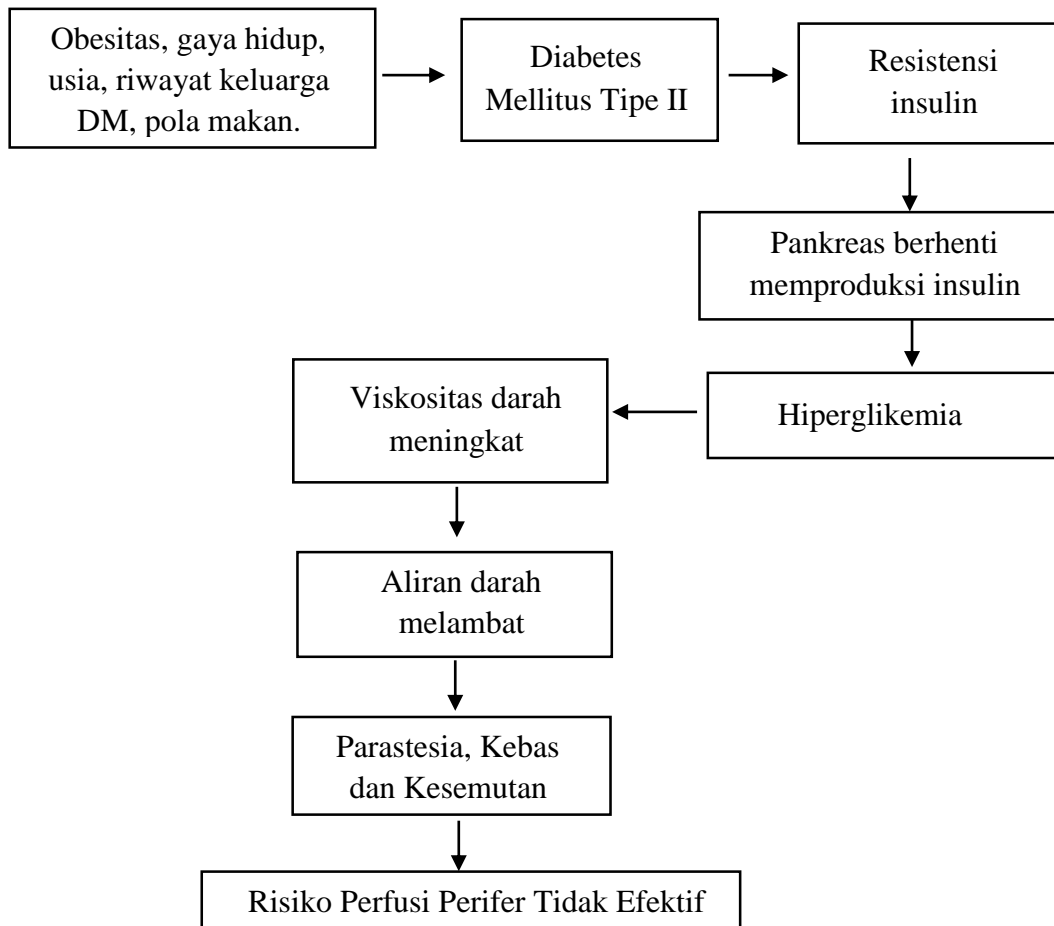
Obesitas, gaya hidup, usia, riwayat keluarga DM, pola makan.

Diabetes Mellitus Tipe II

Resistensi insulin

Pankreas berhenti memproduksi insulin

Hiperglikemia

Viskositas darah meningkat

Aliran darah melambat

Parastesia, Kebas dan Kesemutan

Risiko Perfusi Perifer Tidak Efektif